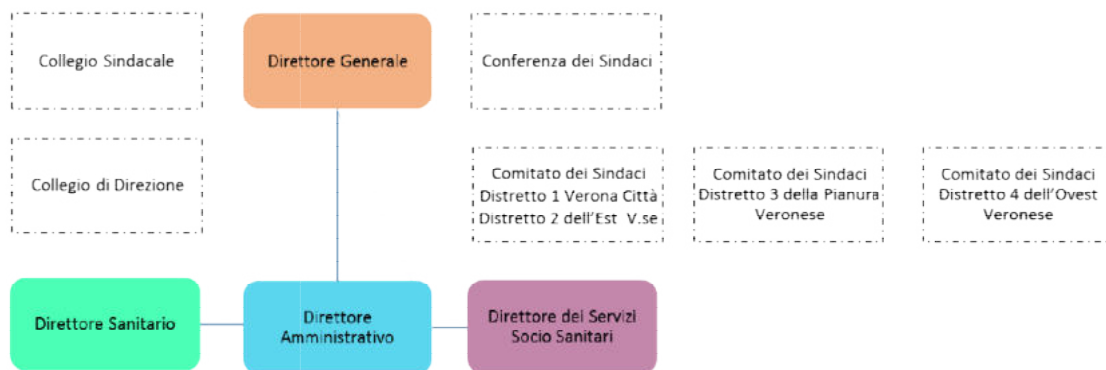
Collegio Sindacale

Direttore Generale

Conferenza dei Sindaci

Collegio di Direzione

Comitato dei Sindaci Distretto 1 Verona Città Distretto 2 dell'Est V.se

Comitato dei Sindaci Distretto 3 della Pianura Veronese

Comitato dei Sindaci Distretto 4 dell'Ovest Veronese

Direttore Sanitario

Direttore Amministrativo

Direttore dei Servizi Socio Sanitari